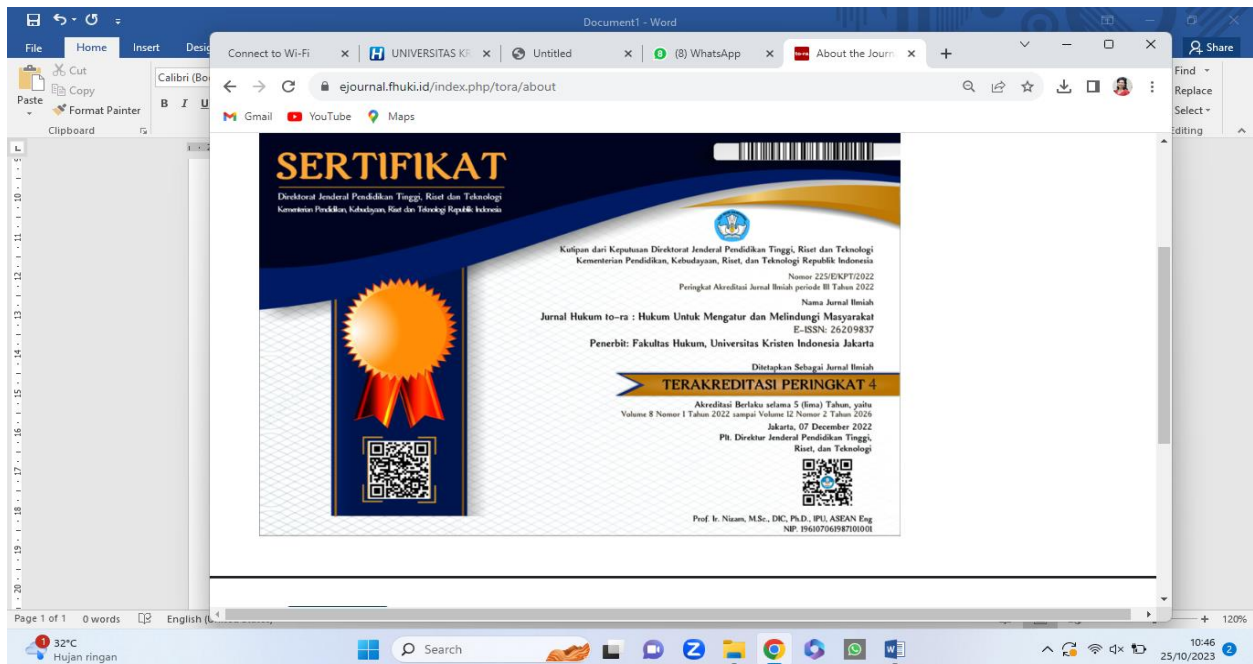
Document1 - Word

File Home Insert Desi

Cut
Copy
Paste
Format Painter
Clipboard

Calibri (Bo
B I U

Find
Replace
Select
Editing

Share

Connect to Wi-Fi × UNIVERSITAS KR × Untitled × (8) WhatsApp × About the Journ ×

ejournal.fhuki.id/index.php/tora/about

Gmail YouTube Maps

SERTIFIKAT

Direktorat Jenderal Pendidikan Tinggi, Riset dan Teknologi
Kementerian Pendidikan, Kebudayaan, Riset dan Teknologi Republik Indonesia

Kutipan dari Keputusan Direktorat Jenderal Pendidikan Tinggi, Riset dan Teknologi Kementerian Pendidikan, Kebudayaan, Riset, dan Teknologi Republik Indonesia

Nomor 225/E/KPT/2022
Peringkat Akreditasi Jurnal Ilmiah periode III Tahun 2022

Nama Jurnal Ilmiah
Jurnal Hukum to-ra : Hukum Untuk Mengatur dan Melindungi Masyarakat
E-ISSN: 26209837
Penerbit: Fakultas Hukum, Universitas Kristen Indonesia Jakarta

Ditetapkan Sebagai Jurnal Ilmiah
TERAKREDITASI PERINGKAT 4

Akreditasi Berlaku selama 5 (lima) Tahun, yaitu
Volume 8 Nomor 1 Tahun 2022 sampai Volume 12 Nomor 2 Tahun 2026

Jakarta, 07 December 2022
Plt. Direktur Jenderal Pendidikan Tinggi, Riset, dan Teknologi

Prof. Ir. Nizam, M.Sc., DIC, Ph.D., IPU, ASEAN Eng
NIP. 196107061987101001

Page 1 of 1 0 words English

120%

32°C
Hujan ringan

Search

10:46
25/10/2023